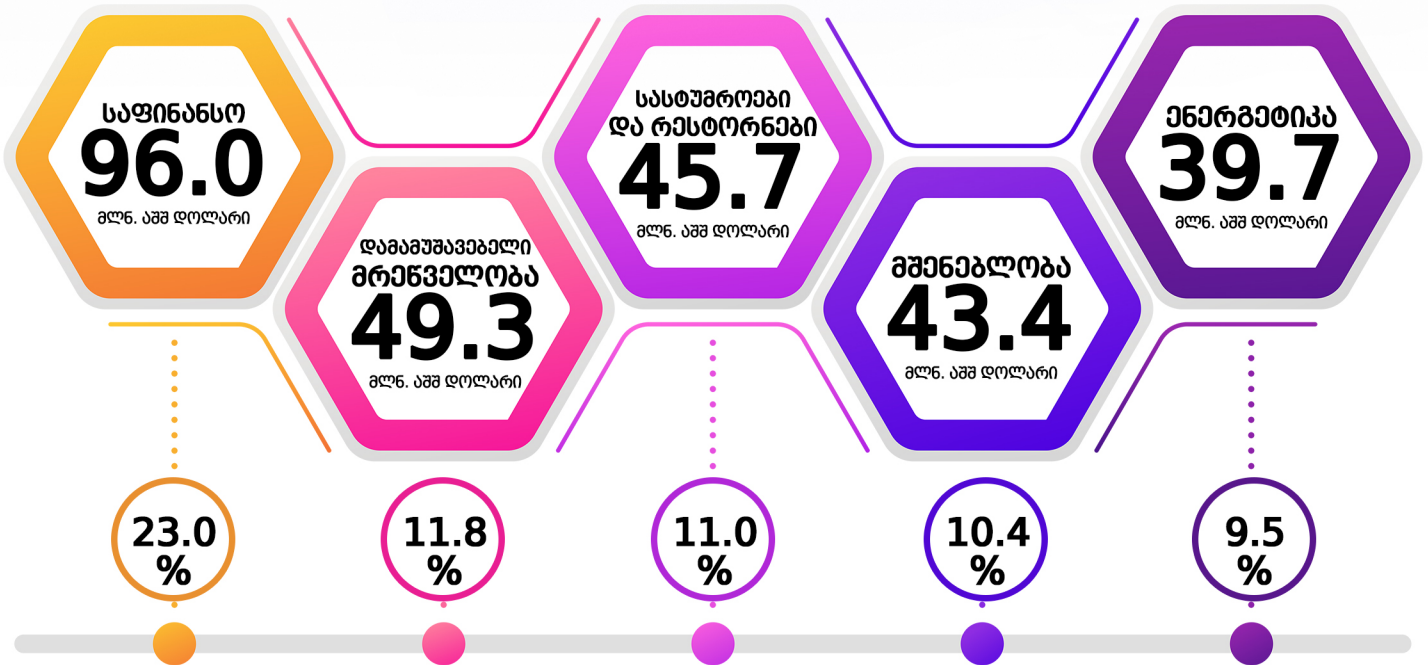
საფინანსო
96.0
მლნ. აშშ დოლარი

დამამუშავებელი მრეწველობა
49.3
მლნ. აშშ დოლარი

სასტუმროები და რესტორნები
45.7
მლნ. აშშ დოლარი

მშენებლობა
43.4
მლნ. აშშ დოლარი

ენერგეტიკა
39.7
მლნ. აშშ დოლარი

23.0 %

11.8 %

11.0 %

10.4 %

9.5 %